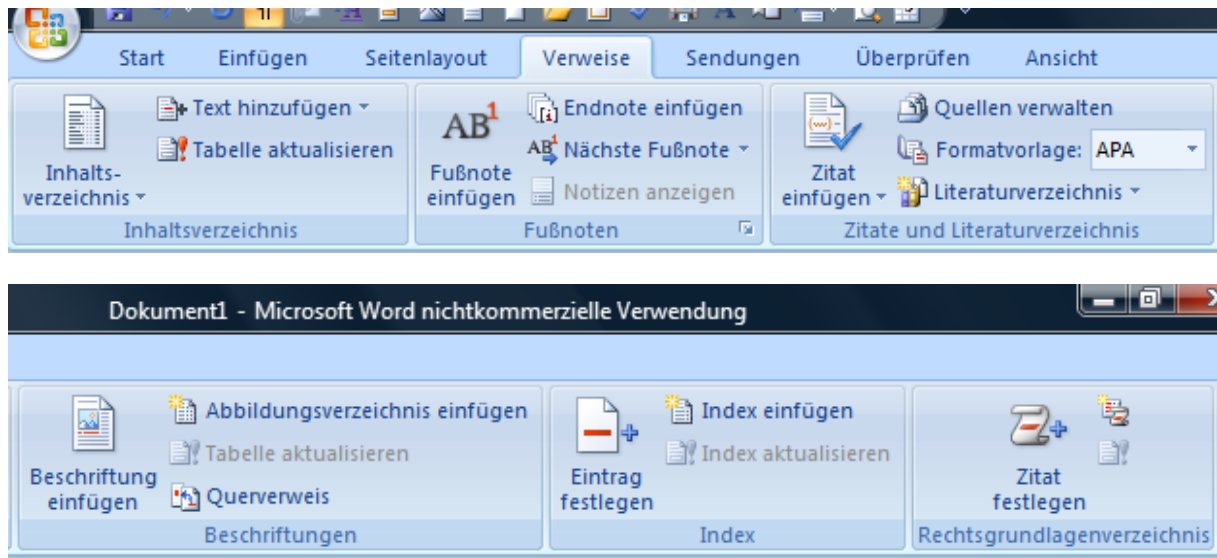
Start Einfügen Seitenlayout Verweise Sendungen Überprüfen Ansicht

Inhaltsverzeichnis
Text hinzufügen
Tabelle aktualisieren
Inhaltsverzeichnis

AB$^1$
Fußnote einfügen
Endnote einfügen
Nächste Fußnote
Notizen anzeigen
Fußnoten

Zitat einfügen
Quellen verwalten
Formatvorlage: APA
Literaturverzeichnis
Zitate und Literaturverzeichnis

Dokument1 - Microsoft Word nichtkommerzielle Verwendung

Beschriftung einfügen
Abbildungsverzeichnis einfügen
Tabelle aktualisieren
Querverweis
Beschriftungen

Eintrag festlegen
Index einfügen
Index aktualisieren
Index

Zitat festlegen
Rechtsgrundlagenverzeichnis